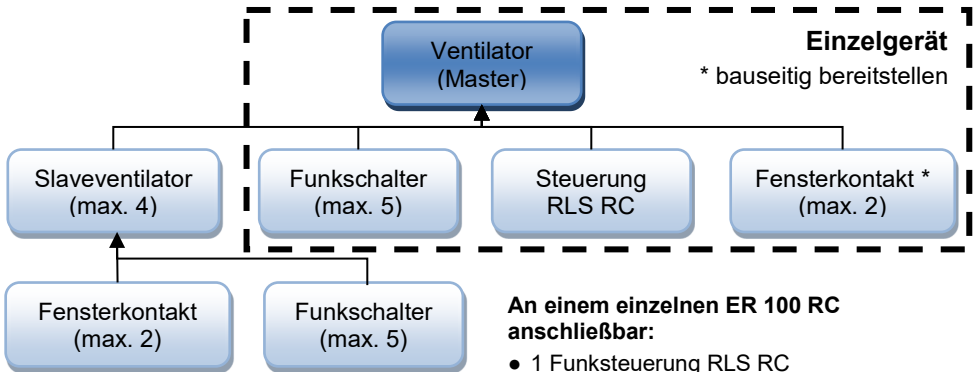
Ventilator (Master)

Einzelgerät

* bauseitig bereitstellen

Slaveventilator (max. 4)

Funkschalter (max. 5)

Steuerung RLS RC

Fensterkontakt * (max. 2)

Fensterkontakt (max. 2)

Funkschalter (max. 5)

An einem einzelnen ER 100 RC anschließbar:

● 1 Funksteuerung RLS RC